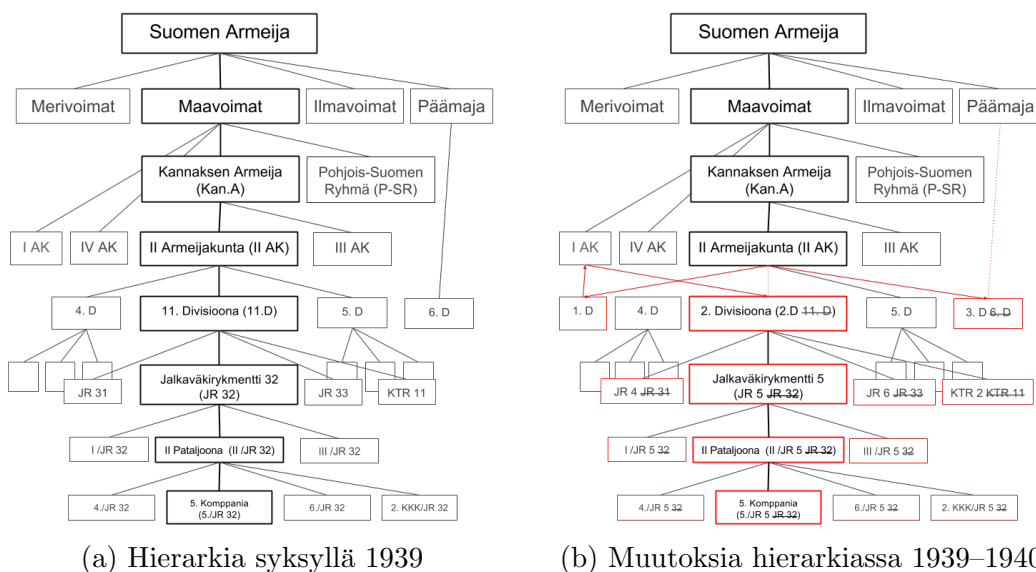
Suomen Armeija

Merivoimat | Maavoimat | Ilmavoimat | Päämaja

Kannaksen Armeija (Kan.A) | Pohjois-Suomen Ryhmä (P-SR)

I AK | IV AK | II Armeijakunta (II AK) | III AK

4. D | 11. Divisioona (11.D) | 5. D | 6. D

JR 31 | Jalkaväkirykmentti 32 (JR 32) | JR 33 | KTR 11

I /JR 32 | II Pataljoona (II /JR 32) | III /JR 32

4./JR 32 | 5. Komppania (5./JR 32) | 6./JR 32 | 2. KKK/JR 32

(a) Hierarkia syksyllä 1939

Suomen Armeija

Merivoimat | Maavoimat | Ilmavoimat | Päämaja

Kannaksen Armeija (Kan.A) | Pohjois-Suomen Ryhmä (P-SR)

I AK | IV AK | II Armeijakunta (II AK) | III AK

1. D | 4. D | 2. Divisioona (2.D ~~11. D~~) | 5. D | 3. D ~~6. D~~

JR 4 ~~JR 31~~ | Jalkaväkirykmentti 5 (JR 5 ~~JR 32~~) | JR 6 ~~JR 33~~ | KTR 2 ~~KTR 11~~

I /JR 5 ~~32~~ | II Pataljoona (II /JR 5 ~~JR 32~~) | III /JR 5 ~~32~~

4./JR 5 ~~32~~ | 5. Komppania (5./JR 5 ~~JR 32~~) | 6./JR 5 ~~32~~ | 2. KKK/JR 5 ~~32~~

(b) Muutoksia hierarkiassa 1939–1940